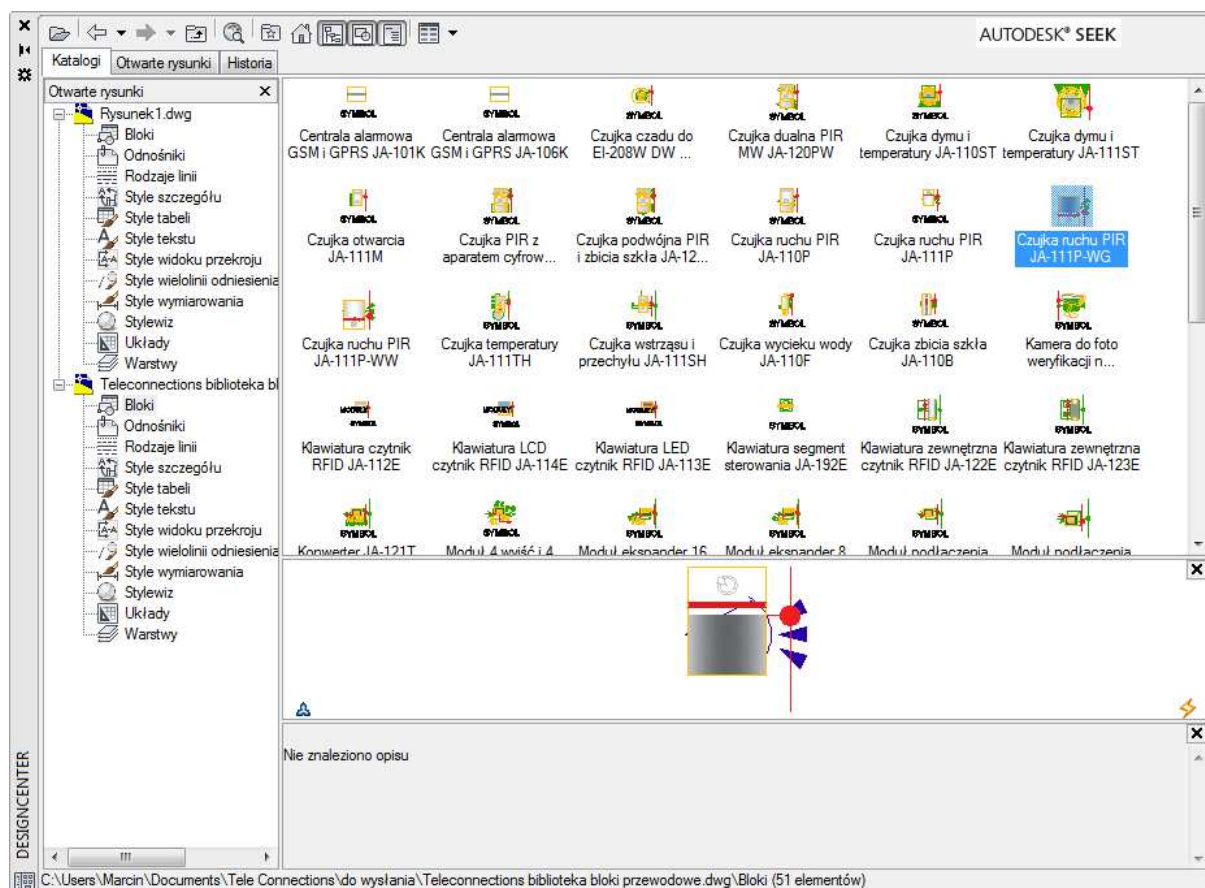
AUTODESK® SEEK

Katalogi | Otwarte rysunki | Historia

Otwarte rysunki

Rysunek1.dwg
Bloki
Odnośniki
Rodzaje linii
Style szczegółu
Style tabeli
Style tekstu
Style widoku przekroju
Style wielolinii odniesienia
Style wymiarowania
Stylewiz
Układy
Warstwy
Teleconnections biblioteka bl
Bloki
Odnośniki
Rodzaje linii
Style szczegółu
Style tabeli
Style tekstu
Style widoku przekroju
Style wielolinii odniesienia
Style wymiarowania
Stylewiz
Układy
Warstwy

Centrala alarmowa GSM i GPRS JA-101K
Centrala alarmowa GSM i GPRS JA-106K
Czujka czadu do EI-208W DW ...
Czujka dualna PIR MW JA-120PW
Czujka dymu i temperatury JA-110ST
Czujka dymu i temperatury JA-111ST
Czujka otwarcia JA-111M
Czujka PIR z aparatem cyfrow...
Czujka podwójna PIR i zbicia szkła JA-12...
Czujka ruchu PIR JA-110P
Czujka ruchu PIR JA-111P
Czujka ruchu PIR JA-111P-WG
Czujka ruchu PIR JA-111P-WW
Czujka temperatury JA-111TH
Czujka wstrząsu i przechyłu JA-111SH
Czujka wycieku wody JA-110F
Czujka zbicia szkła JA-110B
Kamera do foto weryfikacji n...
Klawiatura czytnik RFID JA-112E
Klawiatura LCD czytnik RFID JA-114E
Klawiatura LED czytnik RFID JA-113E
Klawiatura segment sterowania JA-192E
Klawiatura zewnętrzna czytnik RFID JA-122E
Klawiatura zewnętrzna czytnik RFID JA-123E
Konwerter JA-121T
Moduł 4 wyjść i 4
Moduł ekspander 16
Moduł ekspander 8
Moduł podłączenia
Moduł podłączenia

Nie znaleziono opisu

DESIGNCENTER

C:\Users\Marcin\Documents\Tele Connections\do wysłania\Teleconnections biblioteka bloki przewodowe.dwg\Bloki (51 elementów)